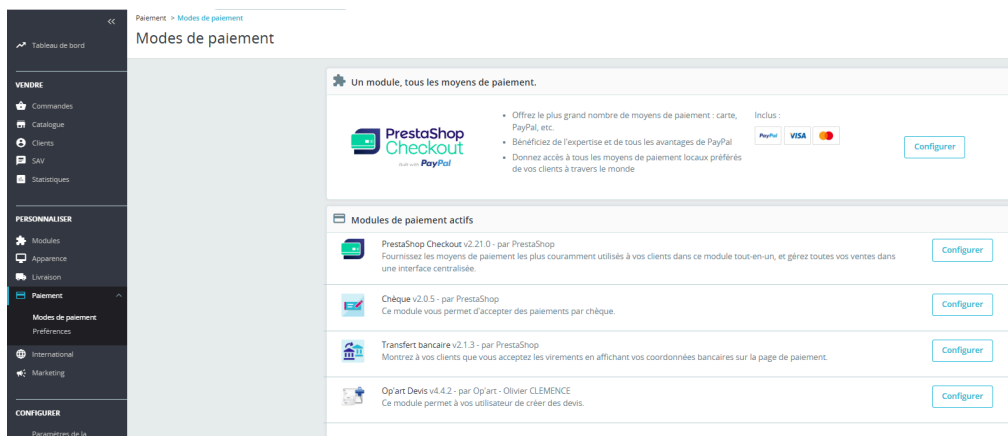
«

Tableau de bord

VENDRE

Commandes

Catalogue

Clients

SAV

Statistiques

PERSONNALISER

Modules

Apparence

Livraison

Paiement

Modes de paiement

Préférences

International

Marketing

CONFIGURER

Paramètres de la

Paiement > Modes de paiement

Modes de paiement

Un module, tous les moyens de paiement.

PrestaShop Checkout

Built with PayPal

• Offrez le plus grand nombre de moyens de paiement : carte, PayPal, etc.
• Bénéficiez de l'expertise et de tous les avantages de PayPal
• Donnez accès à tous les moyens de paiement locaux préférés de vos clients à travers le monde

Inclus :

PayPal VISA

Configurer

Modules de paiement actifs

PrestaShop Checkout v2.21.0 - par PrestaShop
Fournissez les moyens de paiement les plus couramment utilisés à vos clients dans ce module tout-en-un, et gérez toutes vos ventes dans une interface centralisée.

Configurer

Chèque v2.0.5 - par PrestaShop
Ce module vous permet d'accepter des paiements par chèque.

Configurer

Transfert bancaire v2.1.3 - par PrestaShop
Montrez à vos clients que vous acceptez les virements en affichant vos coordonnées bancaires sur la page de paiement.

Configurer

Op'art Devis v4.4.2 - par Op'art - Olivier CLEMENCE
Ce module permet à vos utilisateur de créer des devis.

Configurer